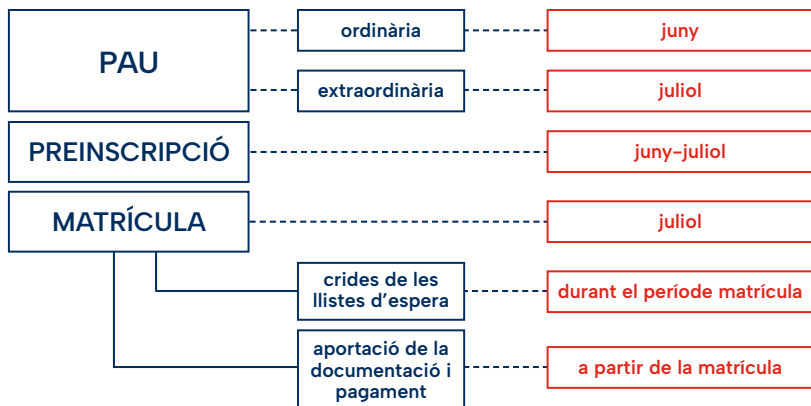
PAU

ordinària

juny

extraordinària

juliol

PREINSCRIPCIÓ

juny-juliol

MATRÍCULA

juliol

crides de les llistes d'espera

durant el període matrícula

aportació de la documentació i pagament

a partir de la matrícula